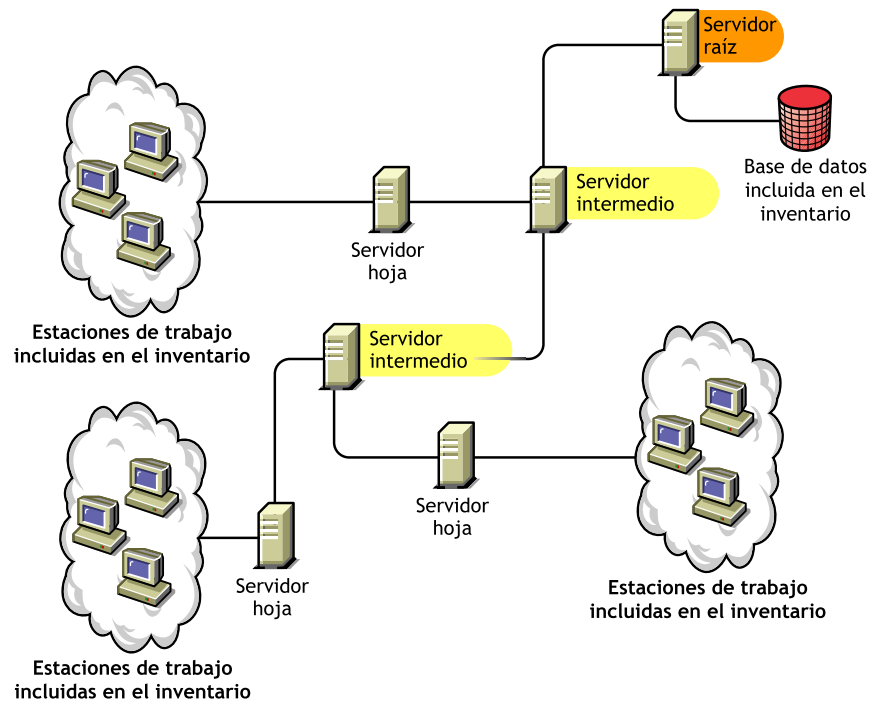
Servidor raíz

Base de datos incluida en el inventario

Servidor intermedio

Servidor hoja

Estaciones de trabajo incluidas en el inventario

Servidor intermedio

Servidor hoja

Estaciones de trabajo incluidas en el inventario

Servidor hoja

Estaciones de trabajo incluidas en el inventario